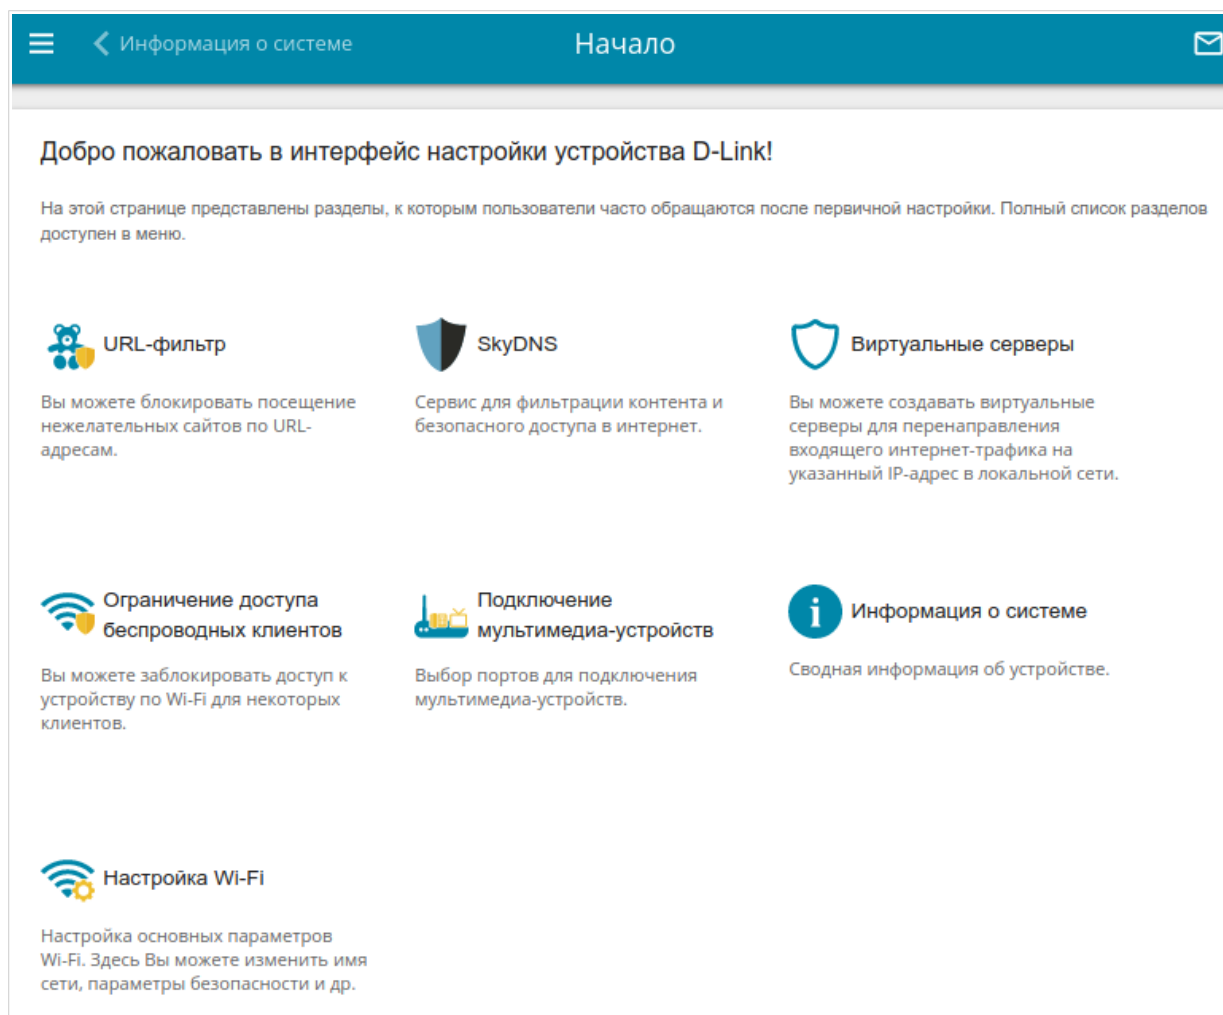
Информация о системе

Начало

Добро пожаловать в интерфейс настройки устройства D-Link!

На этой странице представлены разделы, к которым пользователи часто обращаются после первичной настройки. Полный список разделов доступен в меню.

URL-фильтр

Вы можете блокировать посещение нежелательных сайтов по URL-адресам.

SkyDNS

Сервис для фильтрации контента и безопасного доступа в интернет.

Виртуальные серверы

Вы можете создавать виртуальные серверы для перенаправления входящего интернет-трафика на указанный IP-адрес в локальной сети.

Ограничение доступа беспроводных клиентов

Вы можете заблокировать доступ к устройству по Wi-Fi для некоторых клиентов.

Подключение мультимедиа-устройств

Выбор портов для подключения мультимедиа-устройств.

Информация о системе

Сводная информация об устройстве.

Настройка Wi-Fi

Настройка основных параметров Wi-Fi. Здесь Вы можете изменить имя сети, параметры безопасности и др.